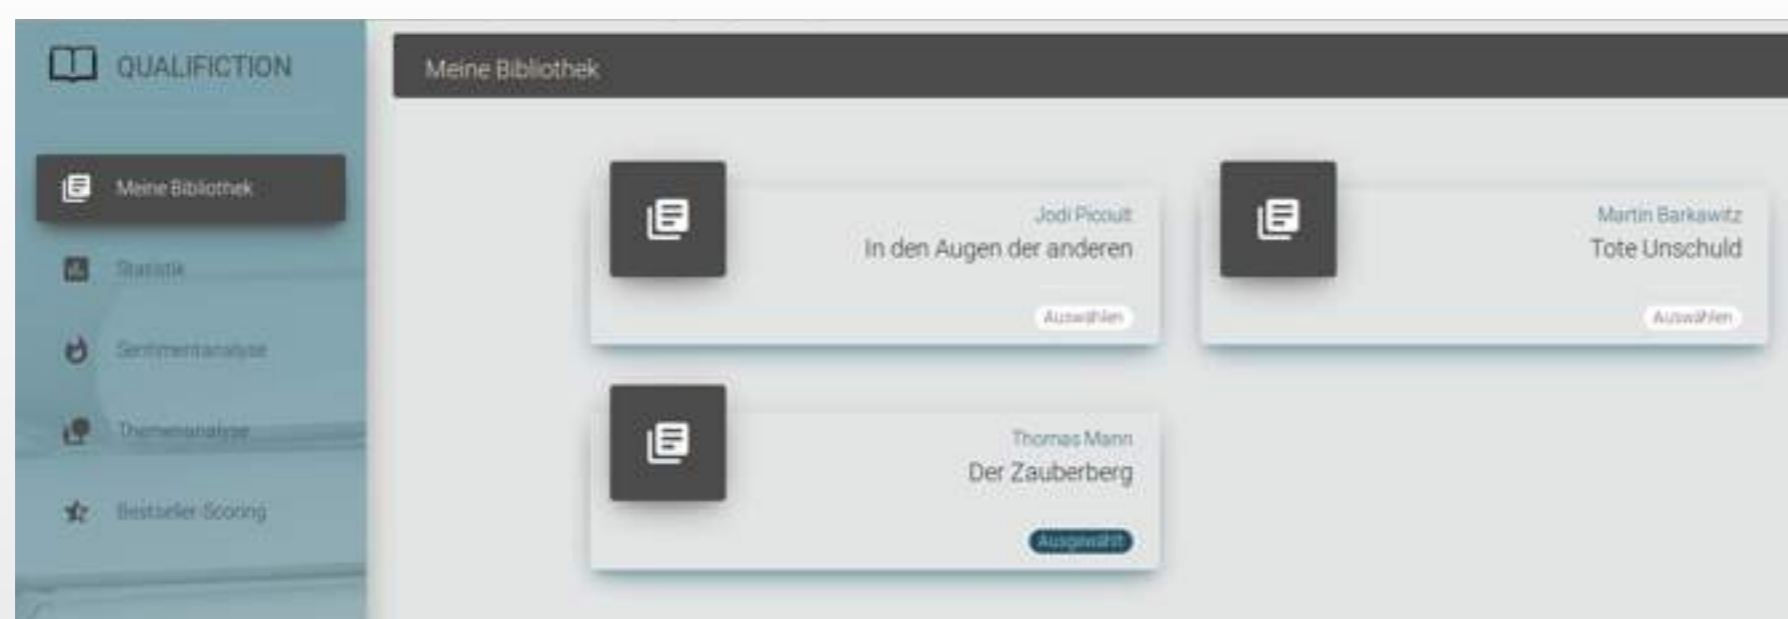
QUALIFICTION

Meine Bibliothek

Statistik

Sentimentanalyse

Themenanalyse

Bestseller-Scoring

Meine Bibliothek

Jodi Picoult
In den Augen der anderen
Auswählen

Martin Barkawitz
Tote Unschuld
Auswählen

Thomas Mann
Der Zauberberg
Ausgewählt